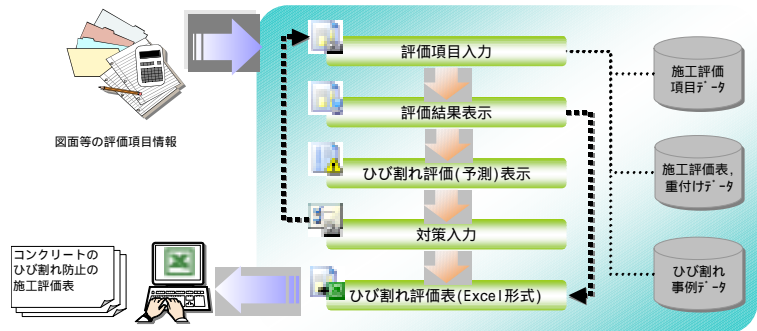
図面等の評価項目情報

評価項目入力

評価結果表示

ひび割れ評価(予測)表示

対策入力

ひび割れ評価表(Excel形式)

施工評価項目データ

施工評価表,重付けデータ

ひび割れ事例データ

コンクリートのひび割れ防止の施工評価表